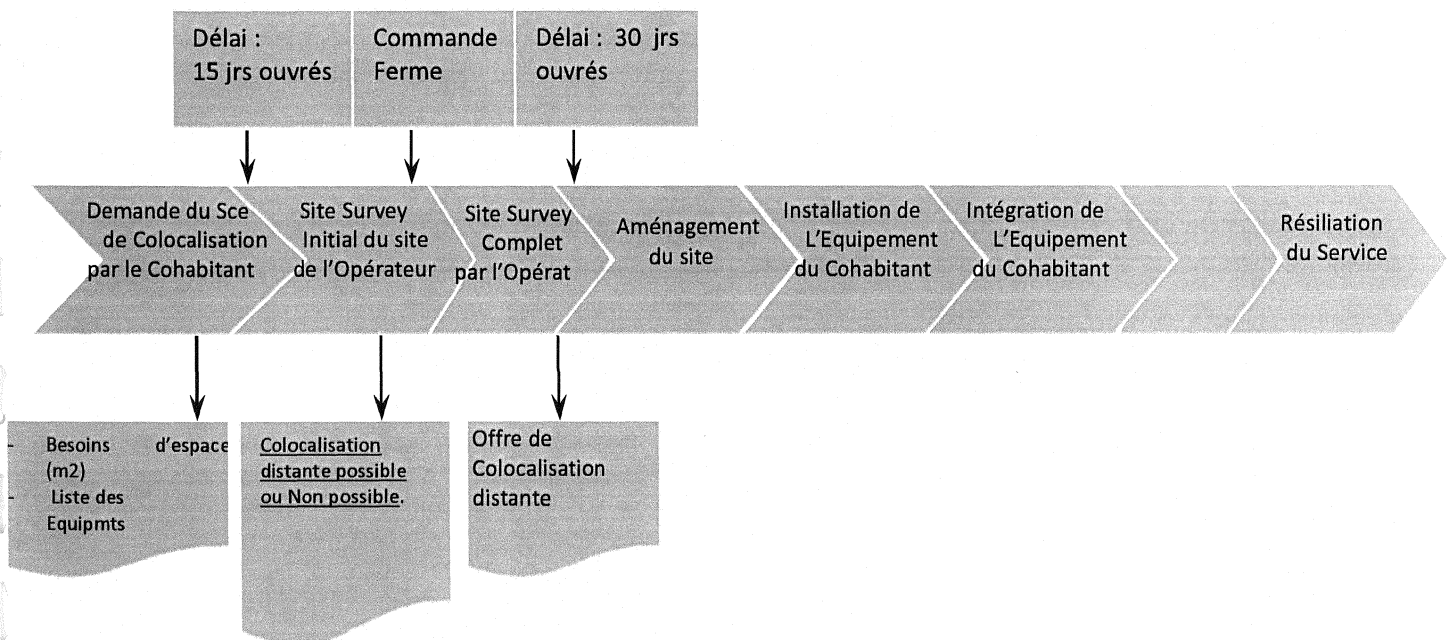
Délai : 15 jrs ouvrés

Commande Ferme

Délai : 30 jrs ouvrés

Demande du Sce de Colocalisation par le Cohabitant

Site Survey Initial du site de l'Opérateur

Site Survey Complet par l'Opérat

Aménagement du site

Installation de L'Equipement du Cohabitant

Intégration de L'Equipement du Cohabitant

Résiliation du Service

- Besoins d'espace (m2)
- Liste des Equipmts

Colocalisation distante possible ou Non possible.

Offre de Colocalisation distante